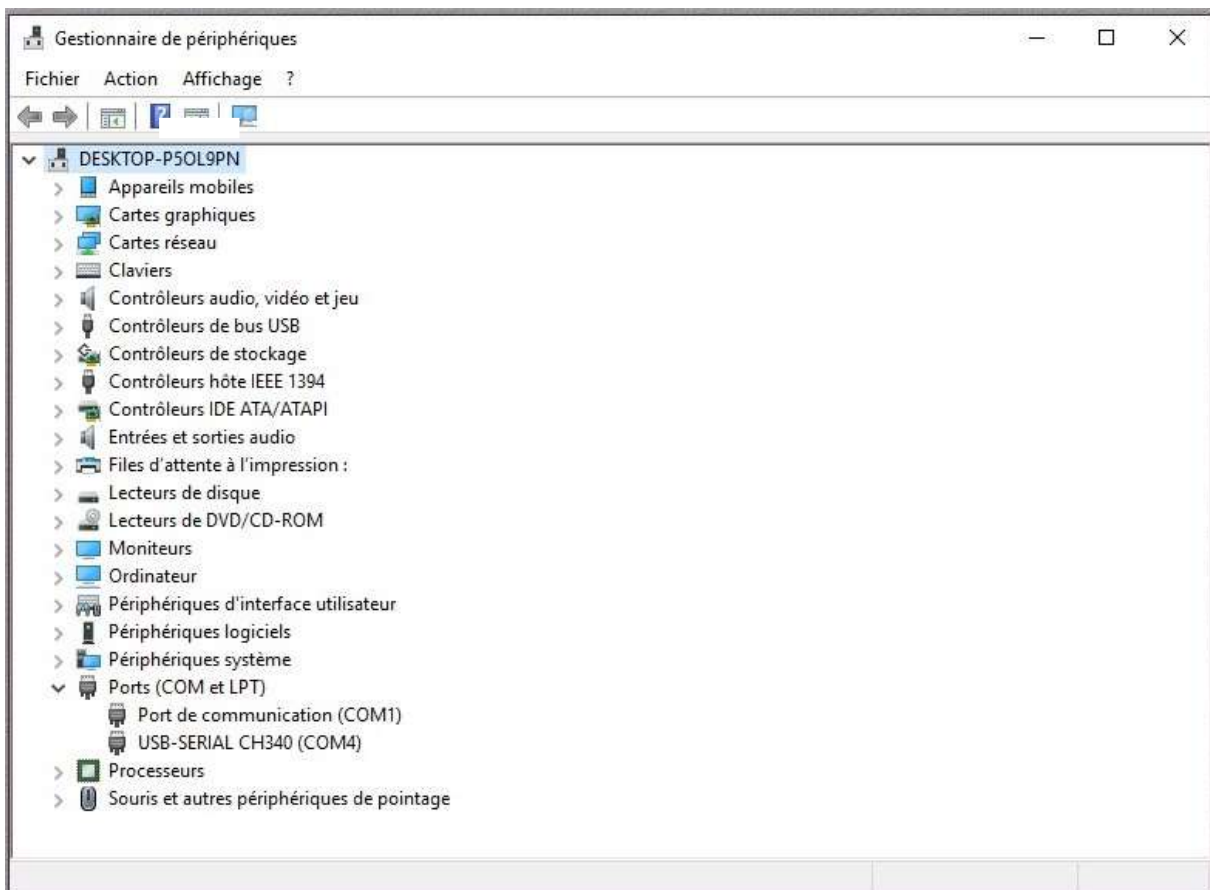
Gestionnaire de périphériques

Fichier Action Affichage ?

DESKTOP-P5OL9PN
Appareils mobiles
Cartes graphiques
Cartes réseau
Claviers
Contrôleurs audio, vidéo et jeu
Contrôleurs de bus USB
Contrôleurs de stockage
Contrôleurs hôte IEEE 1394
Contrôleurs IDE ATA/ATAPI
Entrées et sorties audio
Files d'attente à l'impression :
Lecteurs de disque
Lecteurs de DVD/CD-ROM
Moniteurs
Ordinateur
Périphériques d'interface utilisateur
Périphériques logiciels
Périphériques système
Ports (COM et LPT)
Port de communication (COM1)
USB-SERIAL CH340 (COM4)
Processeurs
Souris et autres périphériques de pointage